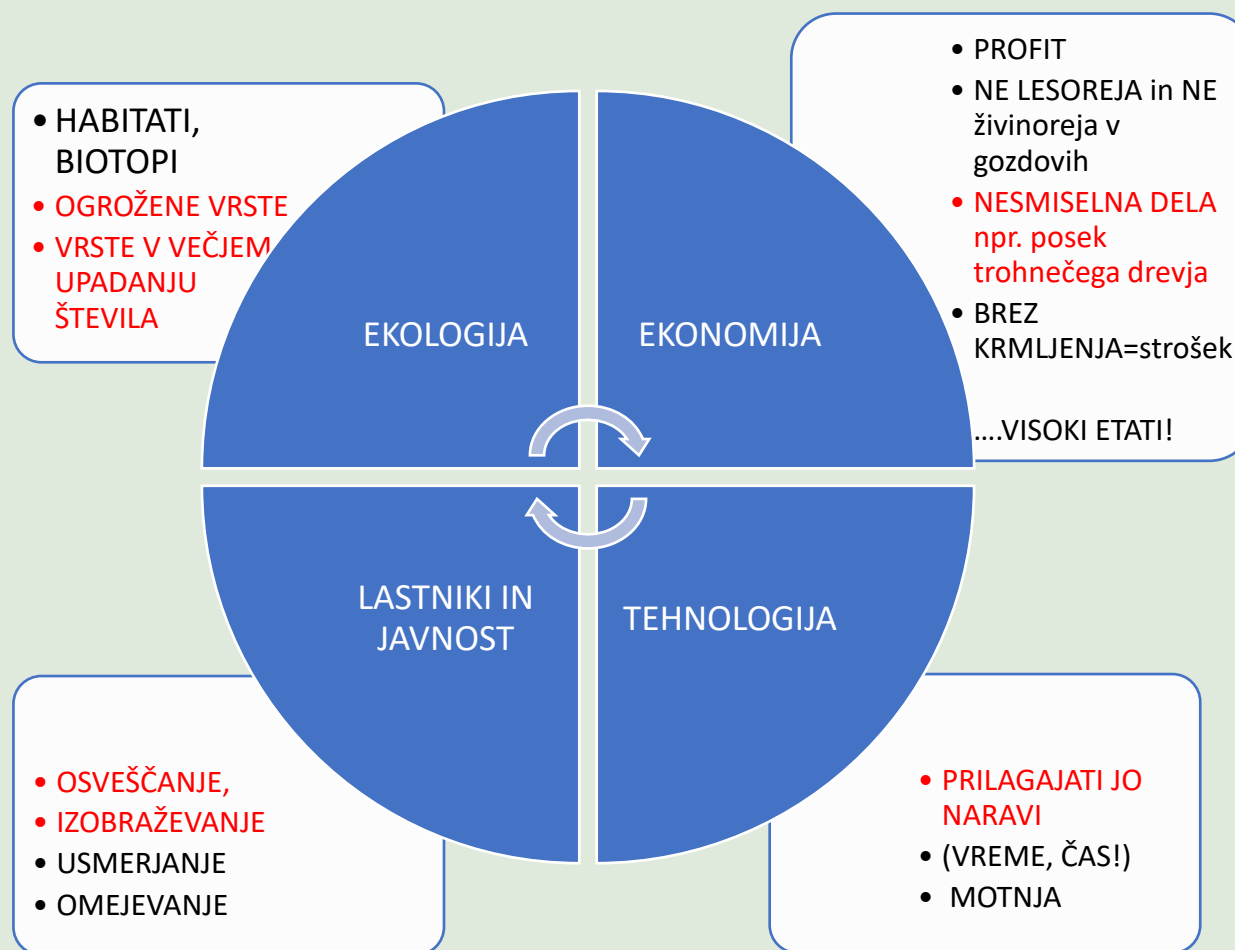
• HABITATI, BIOTOPI
• OGROŽENE VRSTE
• VRSTE V VEČJEM UPADANJU ŠTEVILA

• PROFIT
• NE LESOREJA in NE živinoreja v gozdovih
• NESMISELNA DELA npr. posek trohnečega drevja
• BREZ KRMLJENJA=strošek

….VISOKI ETATI!

EKOLOGIJA

EKONOMIJA

LASTNIKI IN JAVNOST

TEHNOLOGIJA

• OSVEŠČANJE,
• IZOBRAŽEVANJE
• USMERJANJE
• OMEJEVANJE

• PRILAGAJATI JO NARAVI
• (VREME, ČAS!)
• MOTNJA